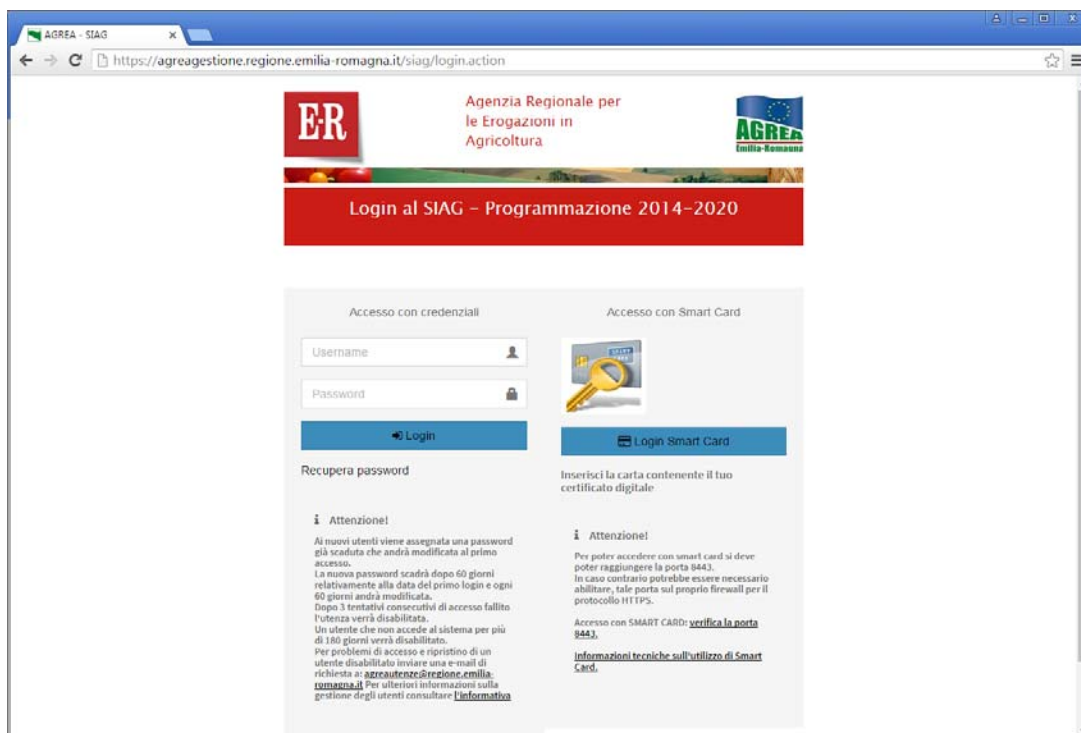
AGREA - SIAG

https://agreagestione.regione.emilia-romagna.it/siag/login.action

E·R

Agenzia Regionale per le Erogazioni in Agricoltura

AGREA Emilia-Romagna

Login al SIAG - Programmazione 2014-2020

Accesso con credenziali

Username

Password

Login

Recupera password

Accesso con Smart Card

Login Smart Card

Inserisci la carta contenente il tuo certificato digitale

Attenzione!

Ai nuovi utenti viene assegnata una password già scaduta che andrà modificata al primo accesso.
La nuova password scadrà dopo 60 giorni relativamente alla data del primo login e ogni 60 giorni andrà modificata.
Dopo 3 tentativi consecutivi di accesso fallito l'utenza verrà disabilitata.
Un utente che non accede al sistema per più di 180 giorni verrà disabilitato.
Per problemi di accesso e ripristino di un utente disabilitato inviare una e-mail di richiesta a: agreautenze@regione.emilia-romagna.it Per ulteriori informazioni sulla gestione degli utenti consultare l'informativa

Attenzione!

Per poter accedere con smart card si deve poter raggiungere la porta 8443.
In caso contrario potrebbe essere necessario abilitare, tale porta sul proprio firewall per il protocollo HTTPS.

Accesso con SMART CARD: verifica la porta 8443.

Informazioni tecniche sull'utilizzo di Smart Card.